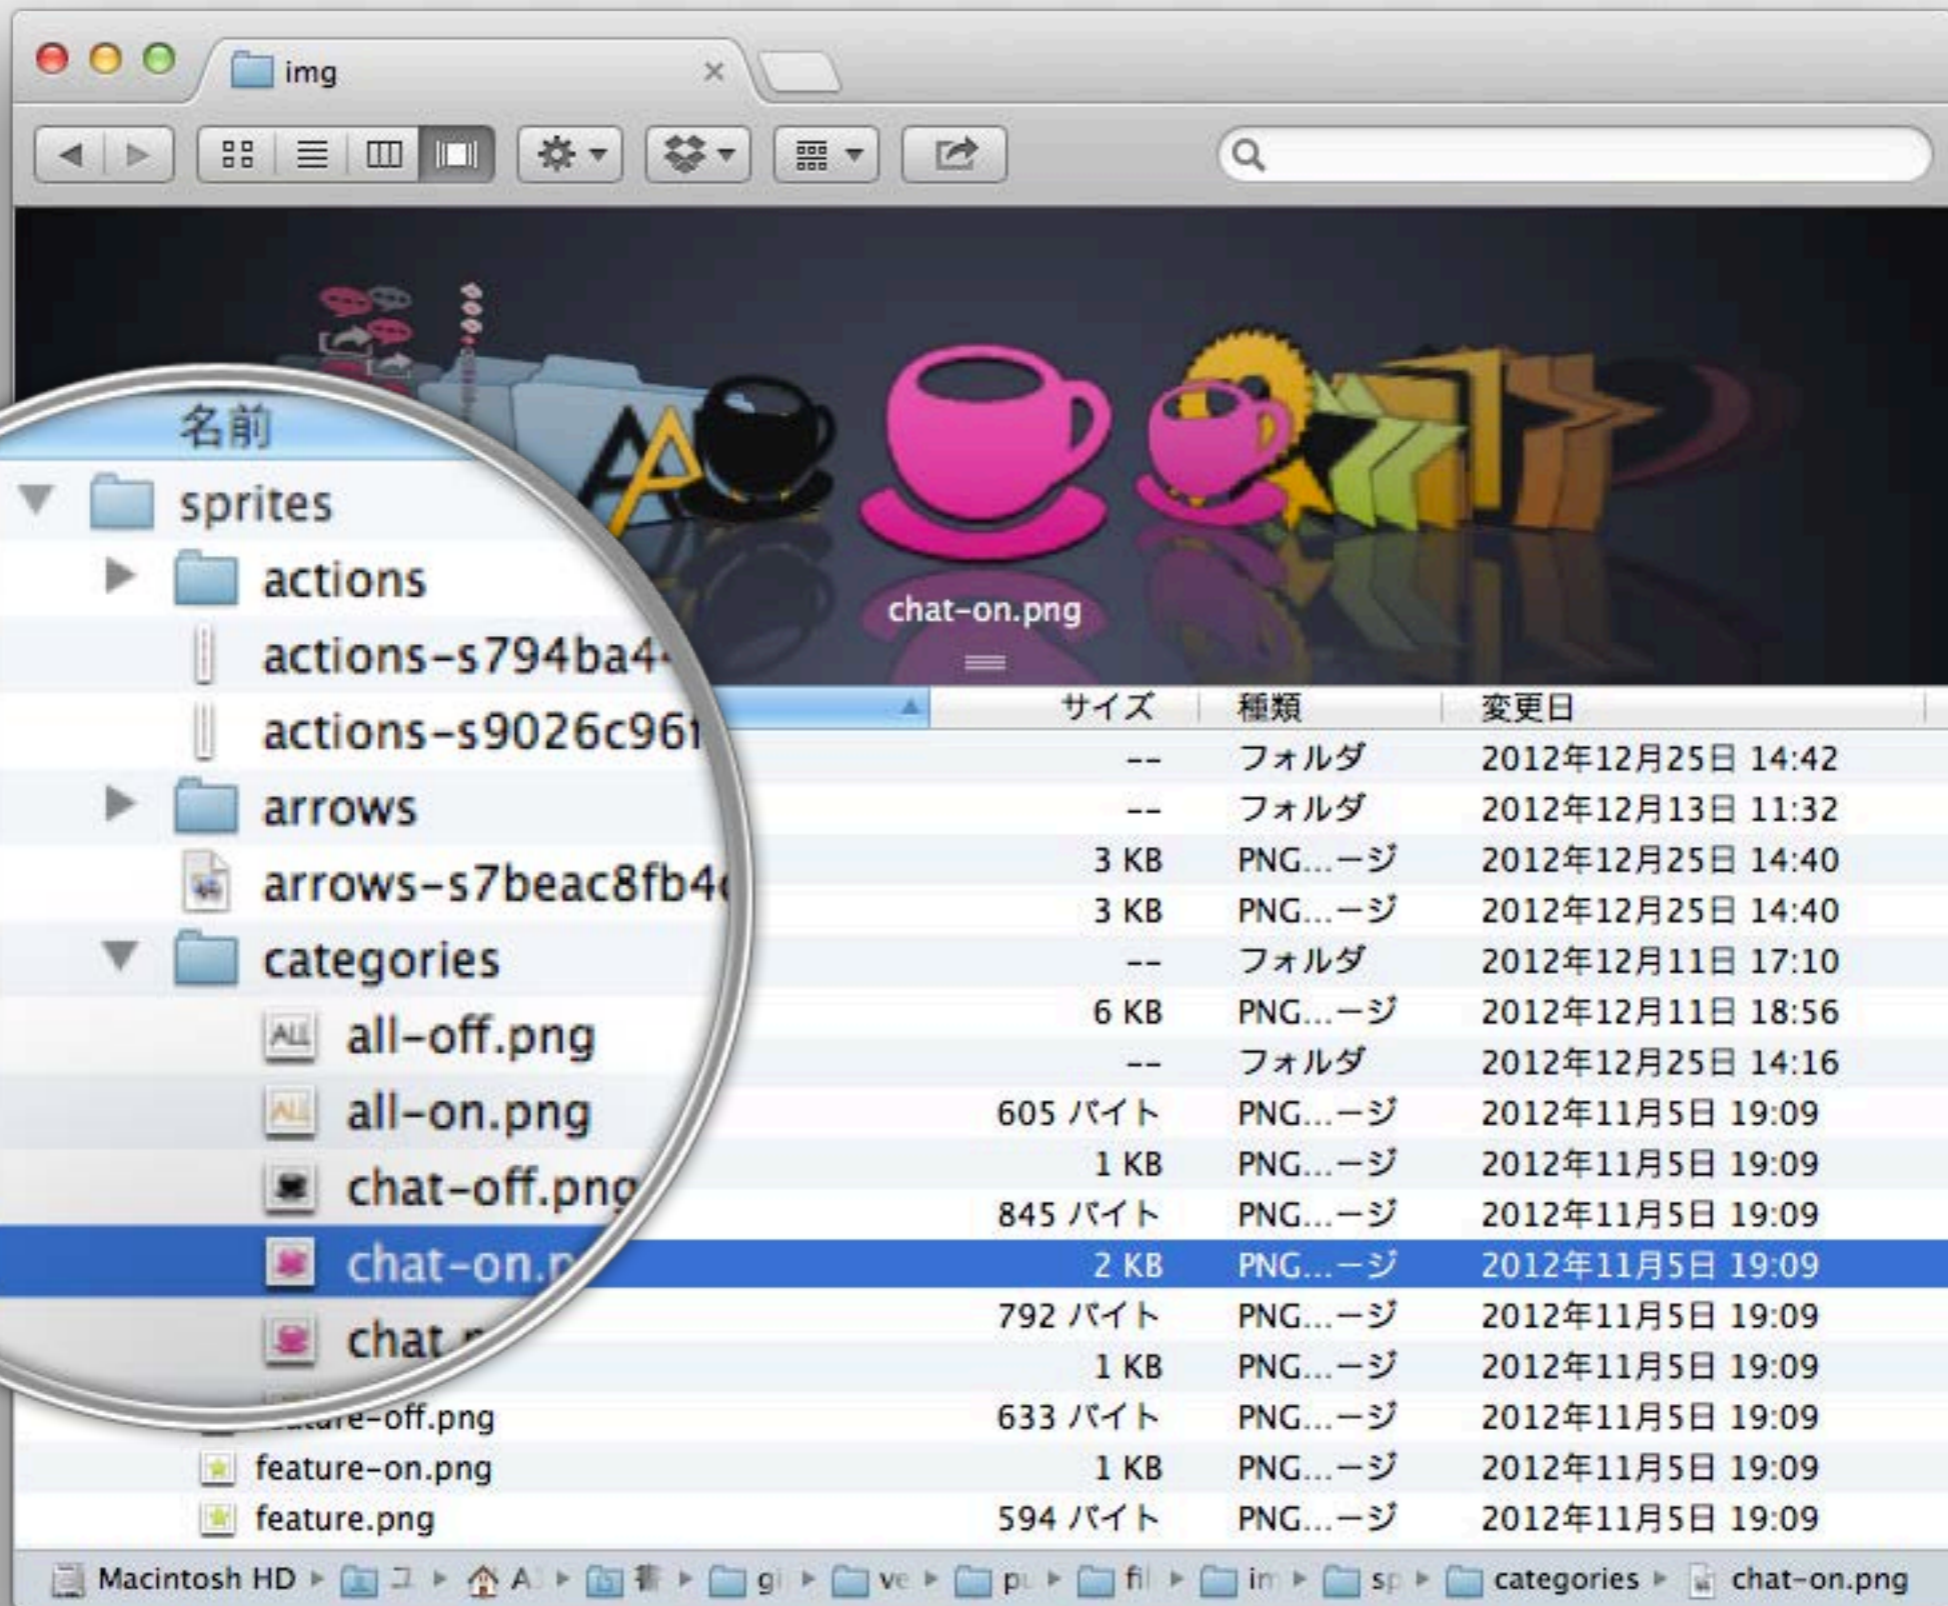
img

chat-on.png

名前

| 名前 | サイズ | 種類 | 変更日 |
|---|---|---|---|
| sprites | -- | フォルダ | 2012年12月25日 14:42 |
| actions | -- | フォルダ | 2012年12月13日 11:32 |
| actions-s794ba4 | 3 KB | PNG...ージ | 2012年12月25日 14:40 |
| actions-s9026c96 | 3 KB | PNG...ージ | 2012年12月25日 14:40 |
| arrows | -- | フォルダ | 2012年12月11日 17:10 |
| arrows-s7beac8fb4 | 6 KB | PNG...ージ | 2012年12月11日 18:56 |
| categories | -- | フォルダ | 2012年12月25日 14:16 |
| all-off.png | 605 バイト | PNG...ージ | 2012年11月5日 19:09 |
| all-on.png | 1 KB | PNG...ージ | 2012年11月5日 19:09 |
| chat-off.png | 845 バイト | PNG...ージ | 2012年11月5日 19:09 |
| chat-on.p | 2 KB | PNG...ージ | 2012年11月5日 19:09 |
| chat | 792 バイト | PNG...ージ | 2012年11月5日 19:09 |
| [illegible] | 1 KB | PNG...ージ | 2012年11月5日 19:09 |
| ...ure-off.png | 633 バイト | PNG...ージ | 2012年11月5日 19:09 |
| feature-on.png | 1 KB | PNG...ージ | 2012年11月5日 19:09 |
| feature.png | 594 バイト | PNG...ージ | 2012年11月5日 19:09 |

Macintosh HD ▸ ユ ▸ A ▸ 書 ▸ gi ▸ ve ▸ pu ▸ fil ▸ im ▸ sp ▸ categories ▸ chat-on.png